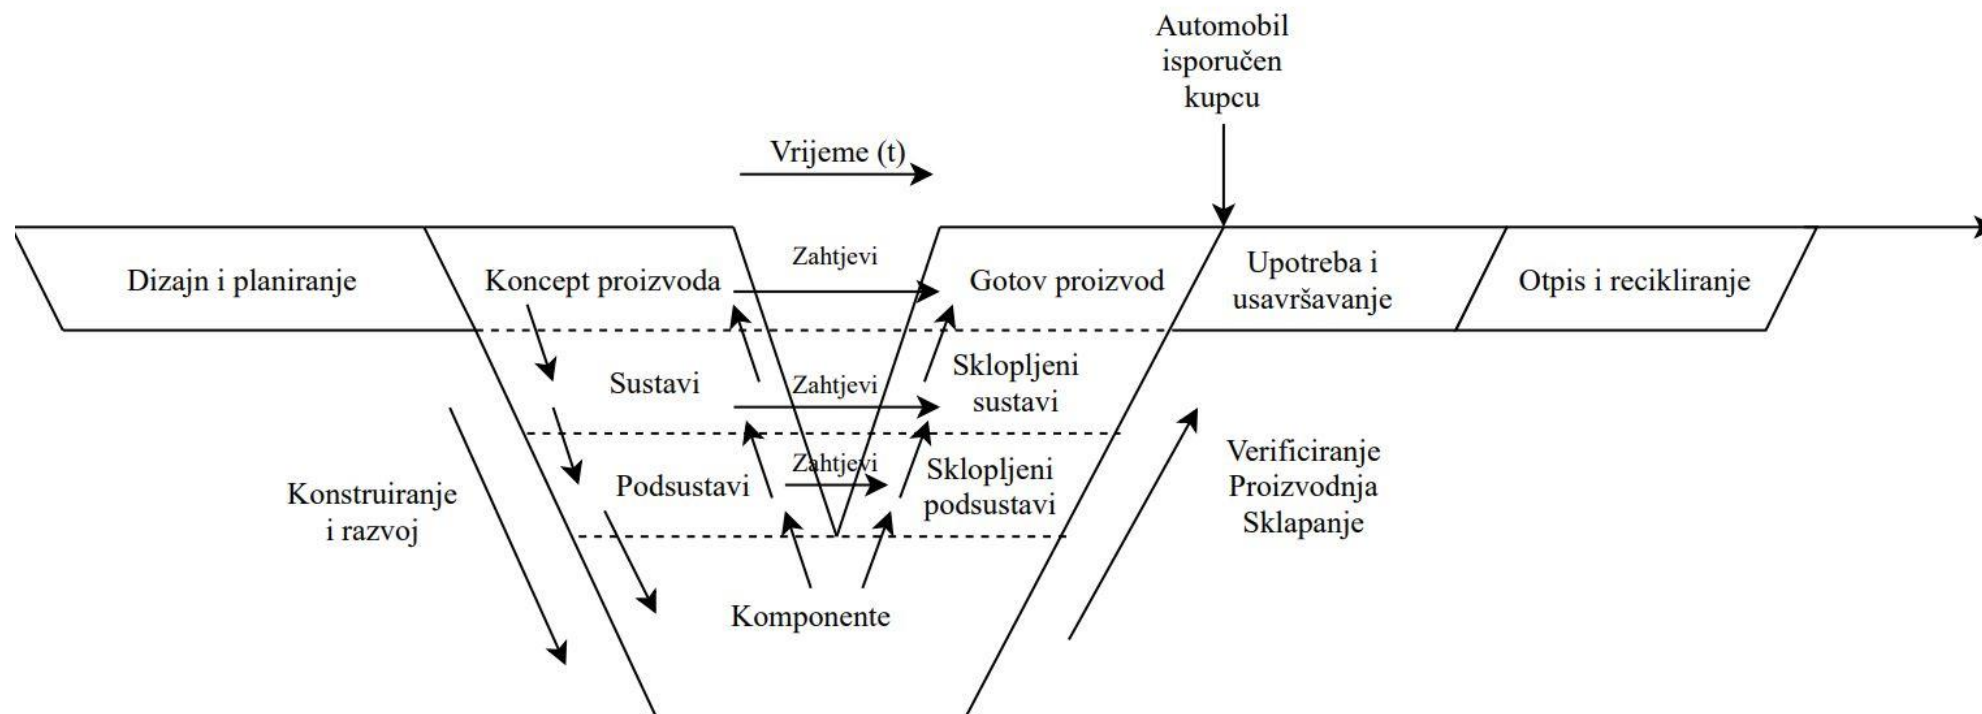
Automobil isporučen kupcu

Vrijeme (t)

Dizajn i planiranje

Koncept proizvoda

Zahtjevi

Gotov proizvod

Upotreba i usavršavanje

Otpis i recikliranje

Sustavi

Zahtjevi

Sklopljeni sustavi

Podsustavi

Zahtjevi

Sklopljeni podsustavi

Konstruiranje i razvoj

Verificiranje
Proizvodnja
Sklapanje

Komponente